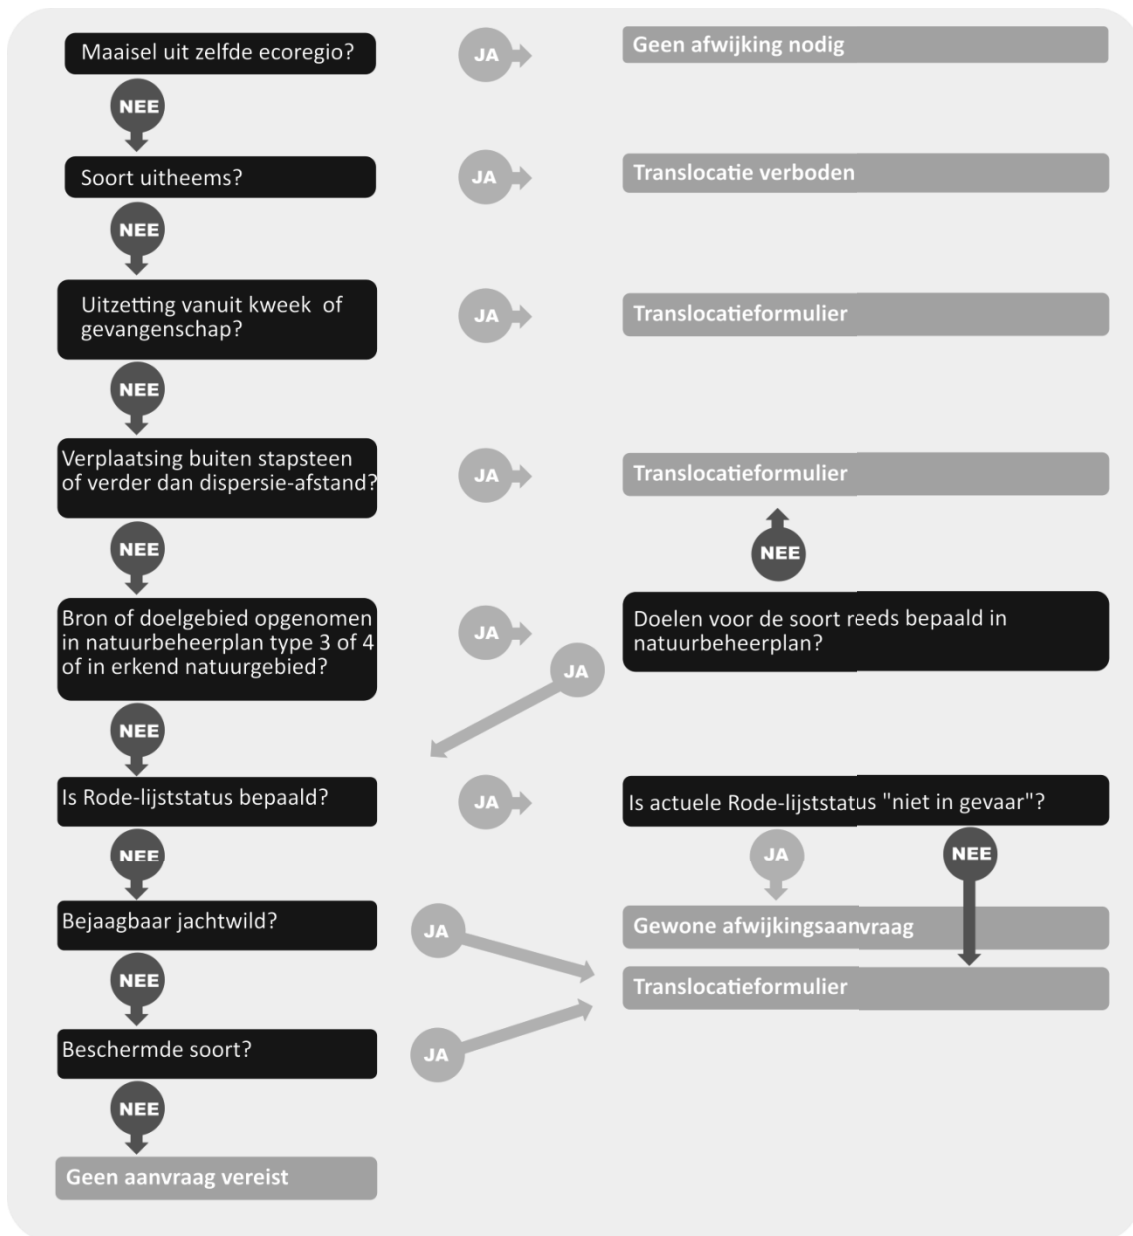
Maaisel uit zelfde ecoregio?
JA
Geen afwijking nodig
NEE
Soort uitheems?
JA
Translocatie verboden
NEE
Uitzetting vanuit kweek of gevangenschap?
JA
Translocatieformulier
NEE
Verplaatsing buiten stapsteen of verder dan dispersie-afstand?
JA
Translocatieformulier
NEE
NEE
Bron of doelgebied opgenomen in natuurbeheerplan type 3 of 4 of in erkend natuurgebied?
JA
Doelen voor de soort reeds bepaald in natuurbeheerplan?
JA
NEE
Is Rode-lijststatus bepaald?
JA
Is actuele Rode-lijststatus "niet in gevaar"?
NEE
JA
NEE
Bejaagbaar jachtwild?
JA
Gewone afwijkingsaanvraag
Translocatieformulier
NEE
Beschermde soort?
JA
NEE
Geen aanvraag vereist